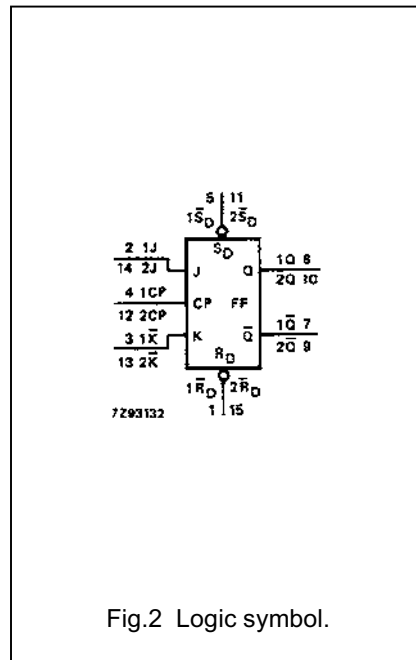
5 | 11
$1\bar{S}_D$ $2\bar{S}_D$

$S_D$

2 1J
14 2J
J

4 1CP
12 2CP
CP

3 $1\bar{K}$
13 $2\bar{K}$
K

FF

Q
1Q 6
2Q 10

$\bar{Q}$
$1\bar{Q}$ 7
$2\bar{Q}$ 9

$R_D$

$1\bar{R}_D$ $2\bar{R}_D$
1 | 15

7Z93132

Fig.2 Logic symbol.